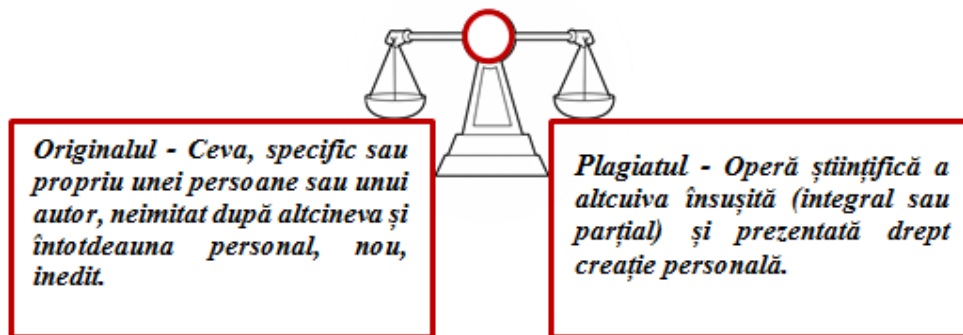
Originalul - Ceva, specific sau propriu unei persoane sau unui autor, neimitat după altcineva și întotdeauna personal, nou, inedit.

Plagiatul - Operă științifică a altcuiva însușită (integral sau parțial) și prezentată drept creație personală.